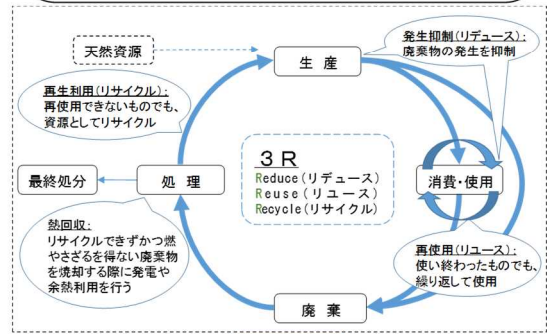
天然資源

生 産

発生抑制(リデュース):
廃棄物の発生を抑制

再生利用(リサイクル):
再使用できないものでも、資源としてリサイクル

３Ｒ
Reduce(リデュース)
Reuse(リユース)
Recycle(リサイクル)

最終処分

処 理

消費・使用

熱回収:
リサイクルできずかつ燃やさざるを得ない廃棄物を焼却する際に発電や余熱利用を行う

再使用(リユース):
使い終わったものでも、繰り返して使用

廃 棄